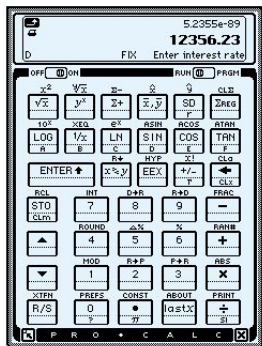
5.2355e-89
12356.23
D FIX Enter interest rate

OFF ON RUN PRGM

$x^2$ $\sqrt[y]{x}$ $\hat{x}, \hat{y}$ CLΣ
$\sqrt{x}$ $y^x$ Σ+ $\bar{x}, \bar{y}$ SD ΣREG
$10^x$ XEQ $e^x$ ASIN ACOS ATAN
LOG 1/x LN SIN COS TAN
A B C D E F
R↓ HYP X! CLx
ENTER↑ x≷y EEX +/- ←
CLX
RCL INT D→R R→D FRAC
STO 7 8 9 −
Clm
ROUND Δ% % RAN#
▲ 4 5 6 +
MOD R→P P→R ABS
▼ 1 2 3 ×
XTFN PREFS CONST ABOUT PRINT
R/S 0 • lastX ÷
P R O • C A L C